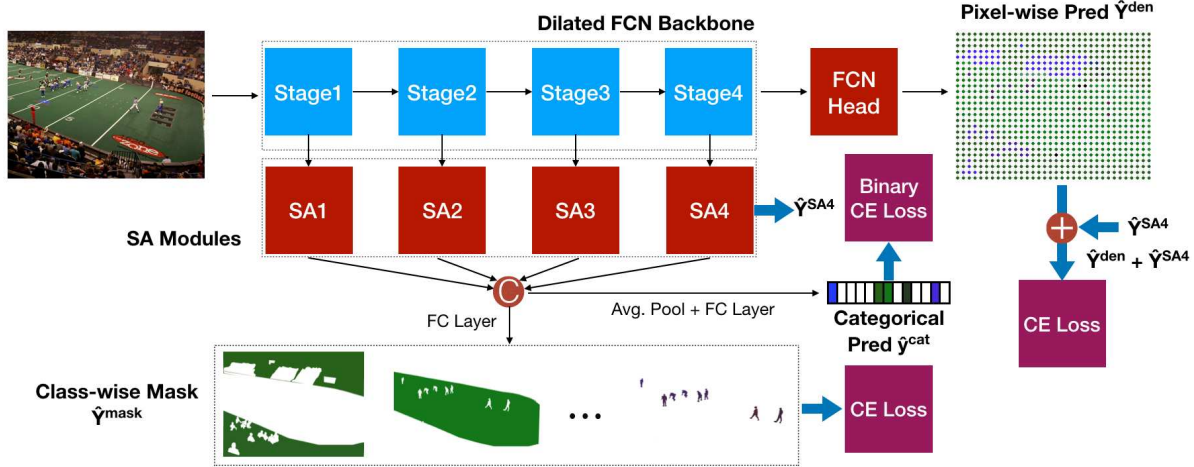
Dilated FCN Backbone

Pixel-wise Pred $\hat{Y}^{den}$

Stage1

Stage2

Stage3

Stage4

FCN Head

SA1

SA2

SA3

SA4

$\hat{Y}^{SA4}$

Binary CE Loss

SA Modules

$\hat{Y}^{SA4}$

$\hat{Y}^{den} + \hat{Y}^{SA4}$

C

FC Layer

Avg. Pool + FC Layer

Categorical Pred $\hat{y}^{cat}$

CE Loss

Class-wise Mask $\hat{Y}^{mask}$

• • •

CE Loss